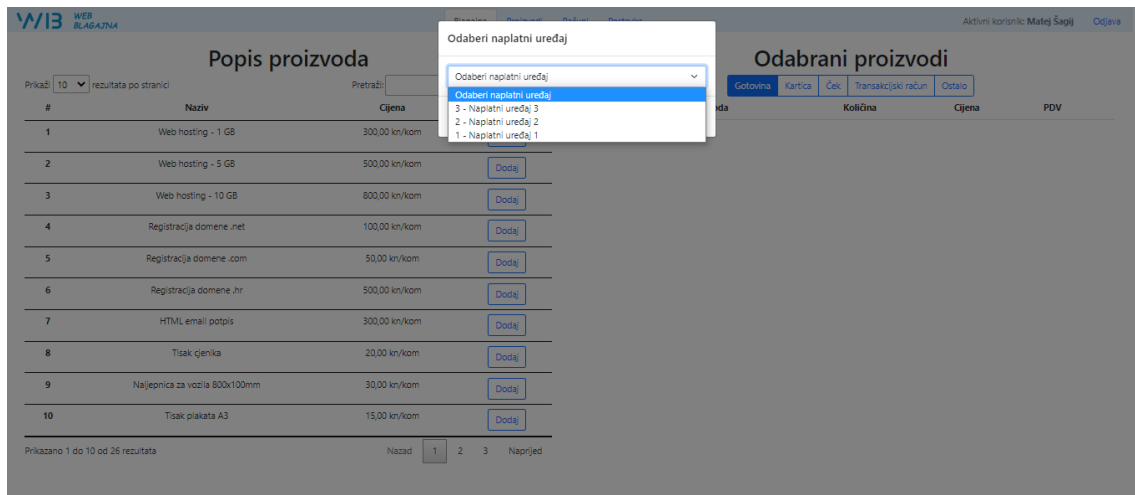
WB WEB BLAGAJNA

Blagajna Proizvodi Računi Postavke

Aktivni korisnik: Matej Šagij Odjava

Popis proizvoda

Prikaži 10 rezultata po stranici

Pretraži:

| # | Naziv | Cijena | |
|---|---|---|---|
| 1 | Web hosting - 1 GB | 300,00 kn/kom | Dodaj |
| 2 | Web hosting - 5 GB | 500,00 kn/kom | Dodaj |
| 3 | Web hosting - 10 GB | 800,00 kn/kom | Dodaj |
| 4 | Registracija domene .net | 100,00 kn/kom | Dodaj |
| 5 | Registracija domene .com | 50,00 kn/kom | Dodaj |
| 6 | Registracija domene .hr | 500,00 kn/kom | Dodaj |
| 7 | HTML email potpis | 300,00 kn/kom | Dodaj |
| 8 | Tisak cjenika | 20,00 kn/kom | Dodaj |
| 9 | Naljepnica za vozila 800x100mm | 30,00 kn/kom | Dodaj |
| 10 | Tisak plakata A3 | 15,00 kn/kom | Dodaj |

Prikazano 1 do 10 od 26 rezultata

Nazad 1 2 3 Naprijed

Odabrani proizvodi

Gotovina Kartica Ček Transakcijski račun Ostalo

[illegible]oda Količina Cijena PDV

Odaberi naplatni uređaj

Odaberi naplatni uređaj

Odaberi naplatni uređaj
3 - Naplatni uređaj 3
2 - Naplatni uređaj 2
1 - Naplatni uređaj 1